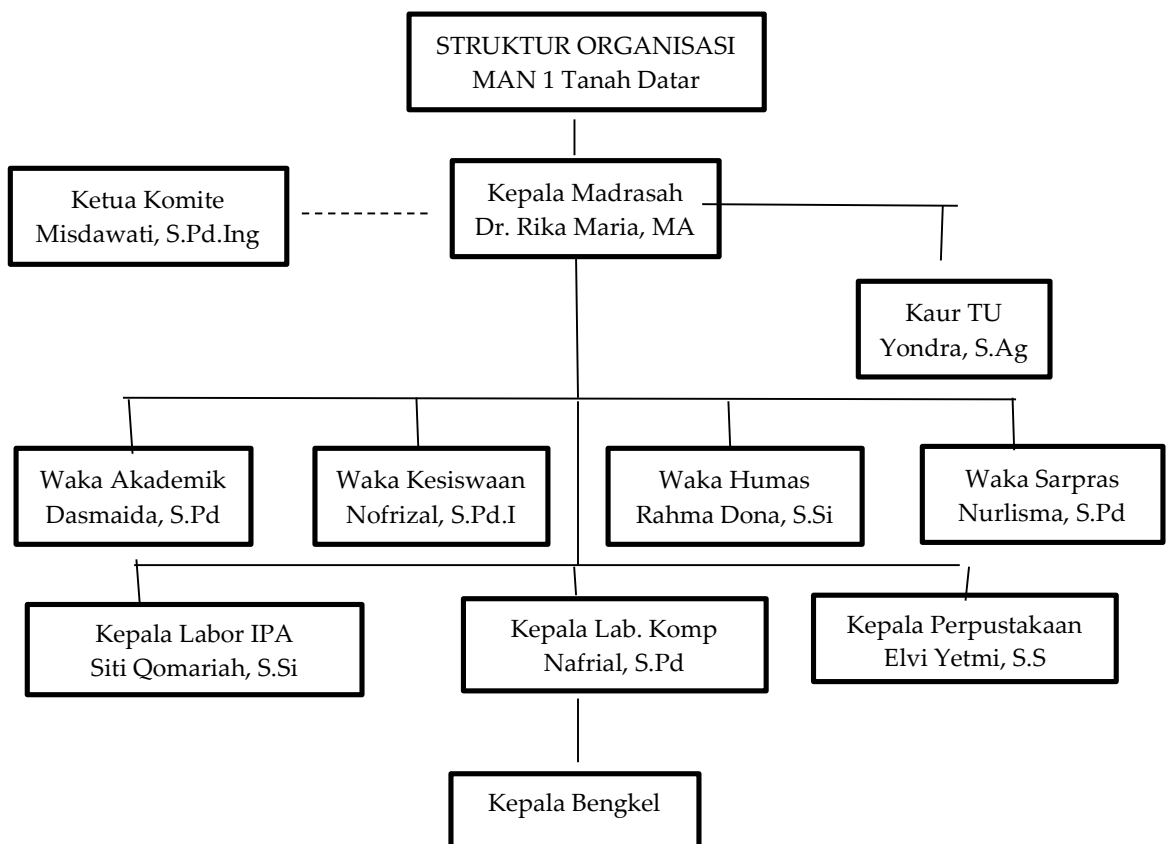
STRUKTUR ORGANISASI
MAN 1 Tanah Datar

Ketua Komite
Misdawati, S.Pd.Ing

Kepala Madrasah
Dr. Rika Maria, MA

Kaur TU
Yondra, S.Ag

Waka Akademik
Dasmaida, S.Pd

Waka Kesiswaan
Nofrizal, S.Pd.I

Waka Humas
Rahma Dona, S.Si

Waka Sarpras
Nurlisma, S.Pd

Kepala Labor IPA
Siti Qomariah, S.Si

Kepala Lab. Komp
Nafrial, S.Pd

Kepala Perpustakaan
Elvi Yetmi, S.S

Kepala Bengkel